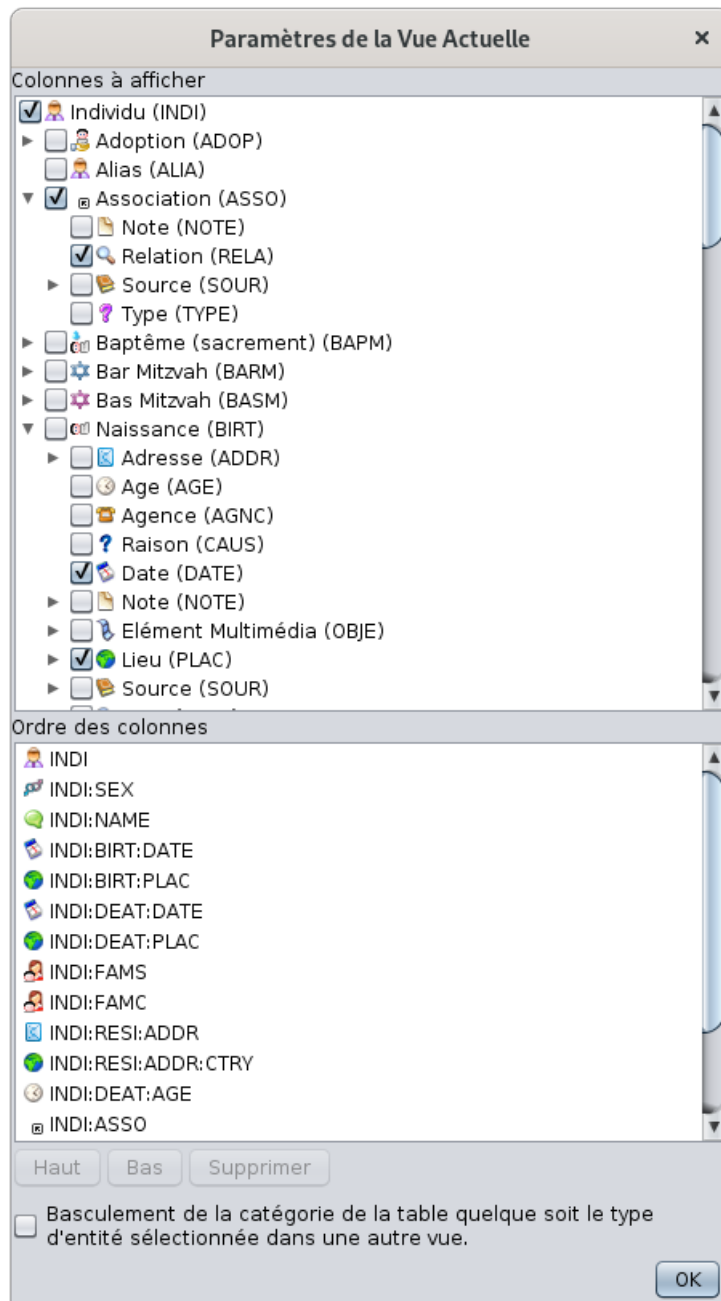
Paramètres de la Vue Actuelle ×

Colonnes à afficher

Individu (INDI)
Adoption (ADOP)
Alias (ALIA)
Association (ASSO)
Note (NOTE)
Relation (RELA)
Source (SOUR)
Type (TYPE)
Baptême (sacrement) (BAPM)
Bar Mitzvah (BARM)
Bas Mitzvah (BASM)
Naissance (BIRT)
Adresse (ADDR)
Age (AGE)
Agence (AGNC)
Raison (CAUS)
Date (DATE)
Note (NOTE)
Elément Multimédia (OBJE)
Lieu (PLAC)
Source (SOUR)

Ordre des colonnes

INDI
INDI:SEX
INDI:NAME
INDI:BIRT:DATE
INDI:BIRT:PLAC
INDI:DEAT:DATE
INDI:DEAT:PLAC
INDI:FAMS
INDI:FAMC
INDI:RESI:ADDR
INDI:RESI:ADDR:CTRY
INDI:DEAT:AGE
INDI:ASSO

Haut Bas Supprimer

Basculement de la catégorie de la table quelque soit le type d'entité sélectionnée dans une autre vue.

OK